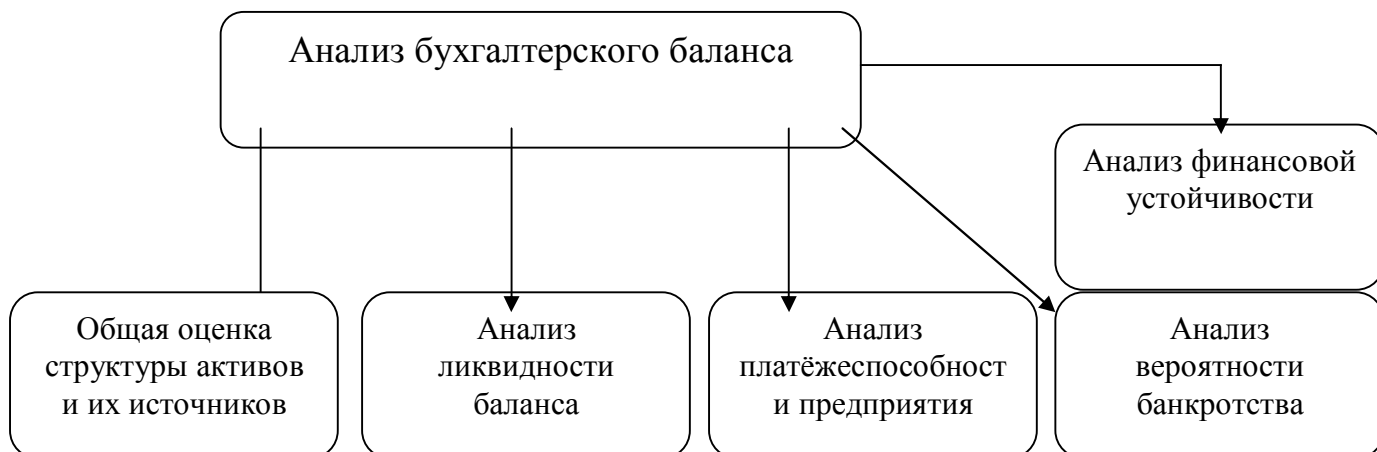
Анализ бухгалтерского баланса

Анализ финансовой устойчивости

Общая оценка структуры активов и их источников

Анализ ликвидности баланса

Анализ платёжеспособност и предприятия

Анализ вероятности банкротства